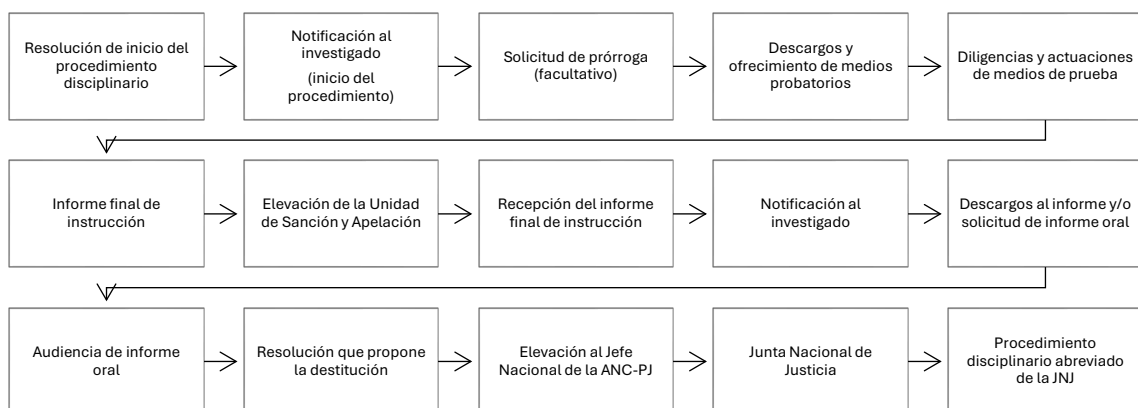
Resolución de inicio del procedimiento disciplinario

Notificación al investigado

(inicio del procedimiento)

Solicitud de prórroga (facultativo)

Descargos y ofrecimiento de medios probatorios

Diligencias y actuaciones de medios de prueba

Informe final de instrucción

Elevación de la Unidad de Sanción y Apelación

Recepción del informe final de instrucción

Notificación al investigado

Descargos al informe y/o solicitud de informe oral

Audiencia de informe oral

Resolución que propone la destitución

Elevación al Jefe Nacional de la ANC-PJ

Junta Nacional de Justicia

Procedimiento disciplinario abreviado de la JNJ